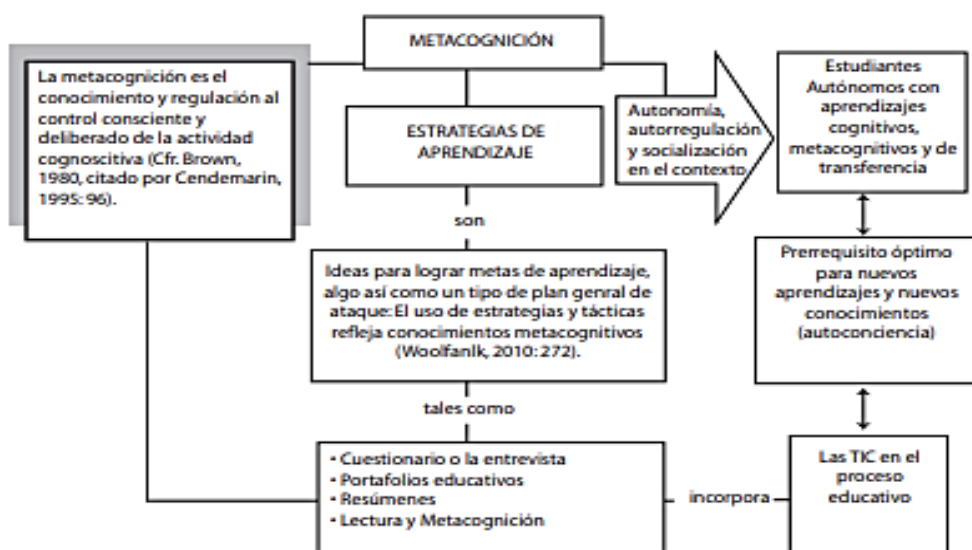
METACOGNICIÓN

La metacognición es el conocimiento y regulación al control consciente y deliberado de la actividad cognoscitiva (Cfr. Brown, 1980, citado por Cendemarin, 1995: 96).

ESTRATEGIAS DE APRENDIZAJE

Autonomía, autorregulación y socialización en el contexto

Estudiantes Autónomos con aprendizajes cognitivos, metacognitivos y de transferencia

son

Ideas para lograr metas de aprendizaje, algo así como un tipo de plan genral de ataque: El uso de estrategias y tácticas refleja conocimientos metacognitivos (Woolfanlk, 2010: 272).

Prerrequisito óptimo para nuevos aprendizajes y nuevos conocimientos (autoconciencia)

tales como

• Cuestionario o la entrevista
• Portafolios educativos
• Resúmenes
• Lectura y Metacognición

incorpora

Las TIC en el proceso educativo